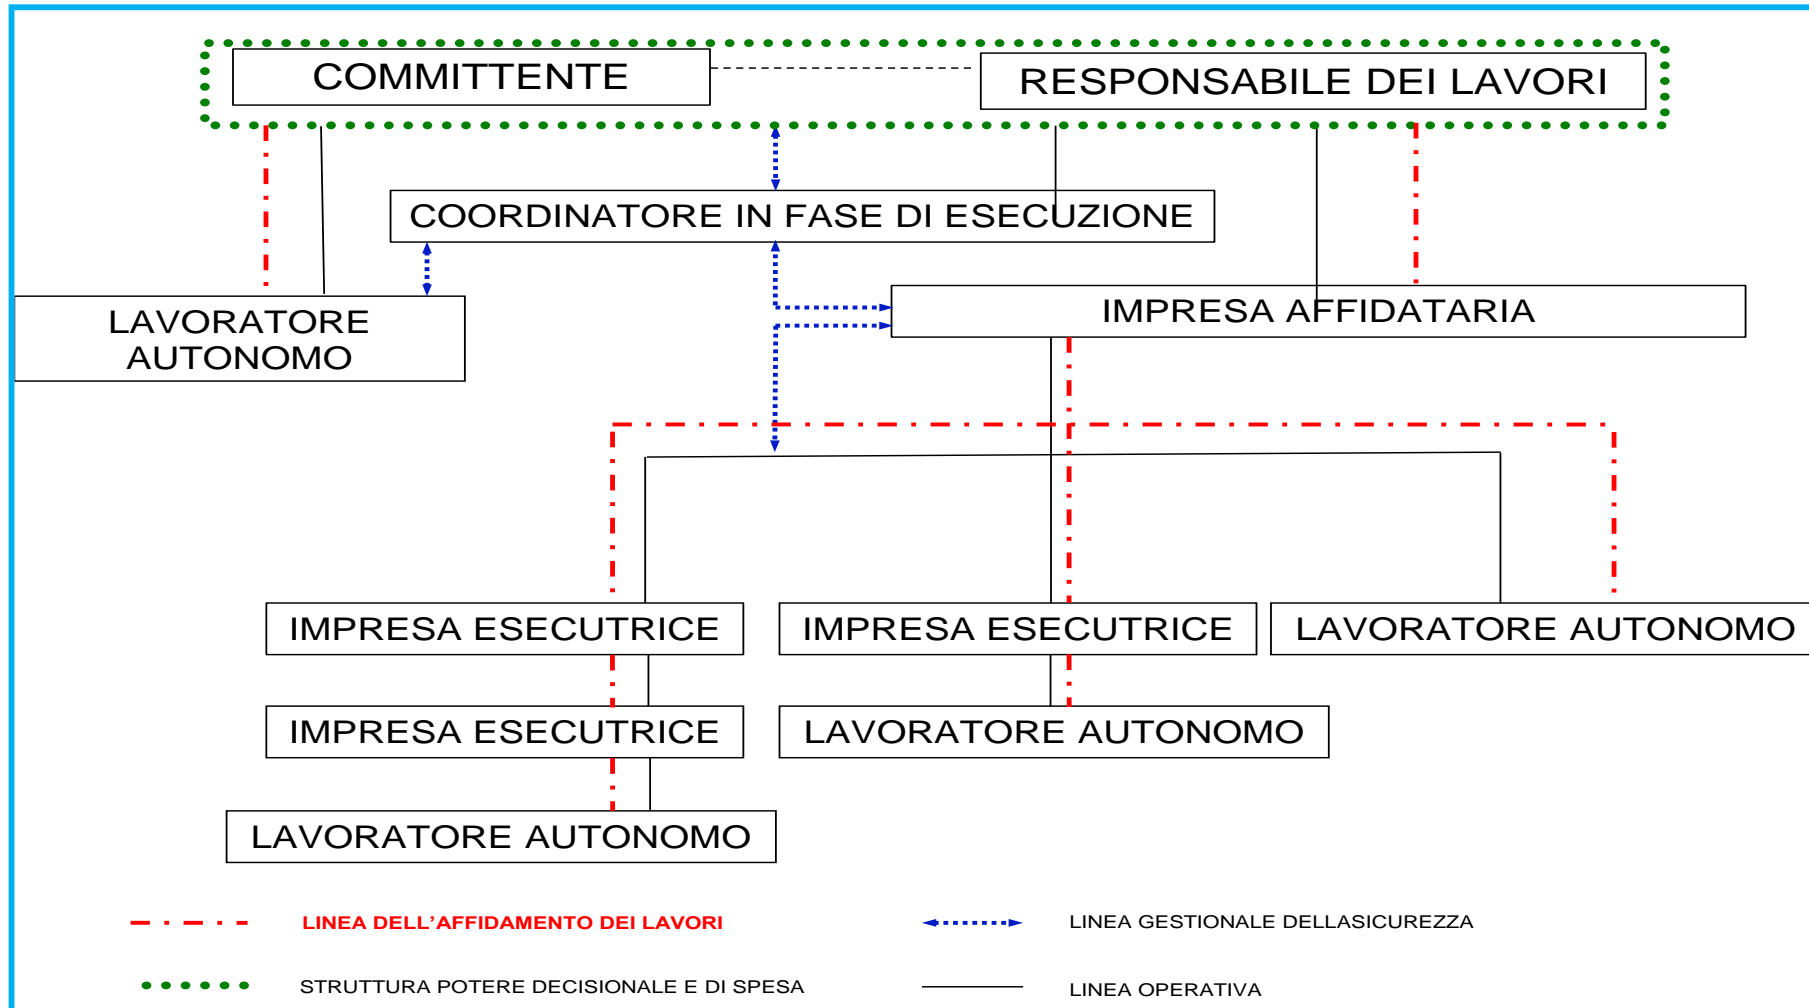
COMMITTENTE

RESPONSABILE DEI LAVORI

COORDINATORE IN FASE DI ESECUZIONE

LAVORATORE AUTONOMO

IMPRESA AFFIDATARIA

IMPRESA ESECUTRICE

IMPRESA ESECUTRICE

LAVORATORE AUTONOMO

IMPRESA ESECUTRICE

LAVORATORE AUTONOMO

LAVORATORE AUTONOMO

LINEA DELL’AFFIDAMENTO DEI LAVORI

LINEA GESTIONALE DELLASICUREZZA

STRUTTURA POTERE DECISIONALE E DI SPESA

LINEA OPERATIVA